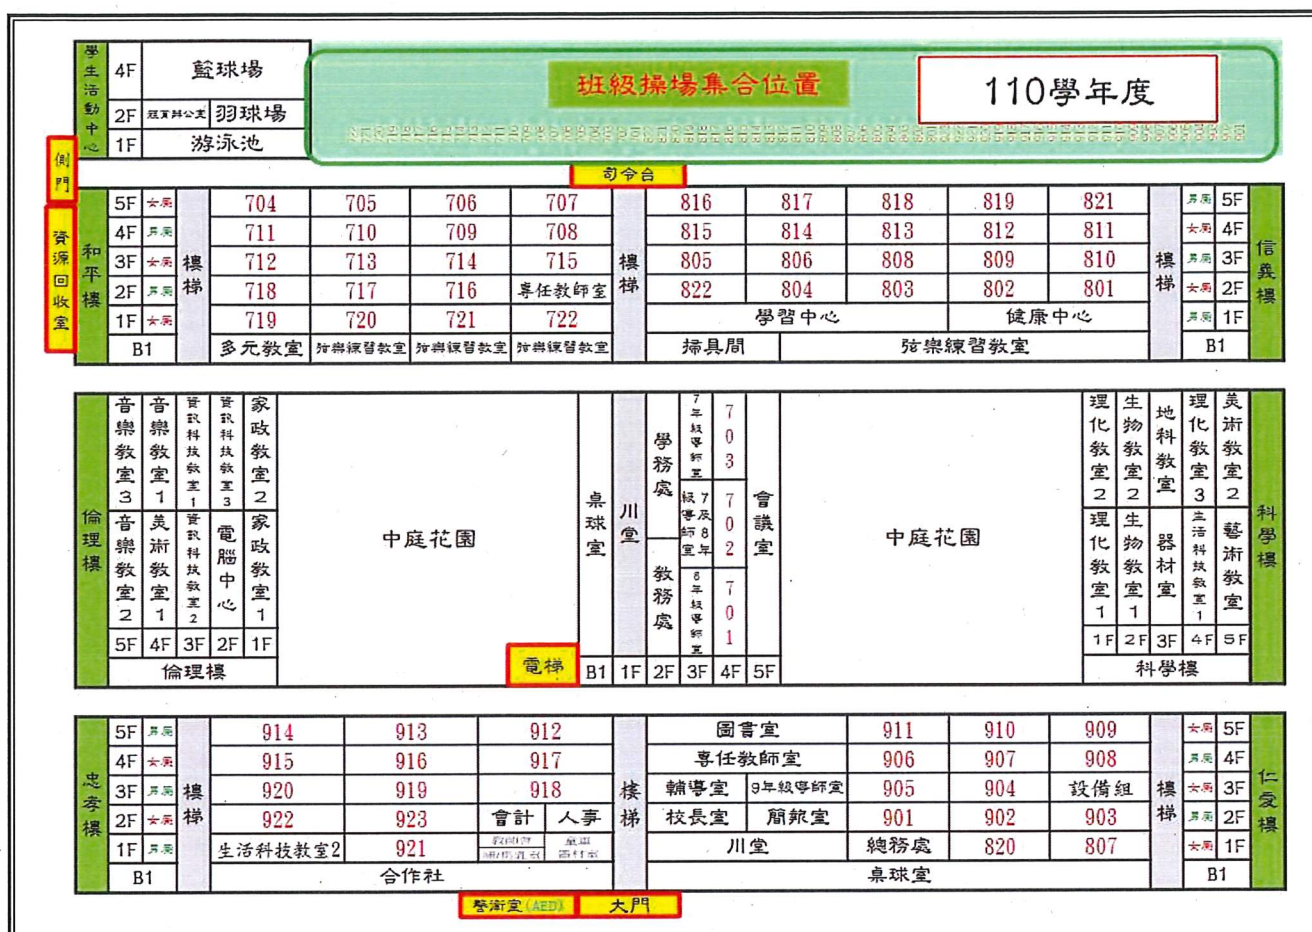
學生活動中心

| 4F | 籃球場 |
|---|---|
| 2F | 親育輔公室 羽球場 |
| 1F | 游泳池 |

班級操場集合位置

110學年度

側門

司令台

資源回收室

和平樓

| | | | | | | | | | | | | | | |
|---|---|---|---|---|---|---|---|---|---|---|---|---|---|---|
| 5F | 女廁 | 樓梯 | 704 | 705 | 706 | 707 | 樓梯 | 816 | 817 | 818 | 819 | 821 | 男廁 | 5F |
| 4F | 男廁 | | 711 | 710 | 709 | 708 | | 815 | 814 | 813 | 812 | 811 | 女廁 | 4F |
| 3F | 女廁 | | 712 | 713 | 714 | 715 | | 805 | 806 | 808 | 809 | 810 | 男廁 | 3F |
| 2F | 男廁 | | 718 | 717 | 716 | 專任教師室 | | 822 | 804 | 803 | 802 | 801 | 女廁 | 2F |
| 1F | 女廁 | | 719 | 720 | 721 | 722 | | 學習中心 | | | 健康中心 | | 男廁 | 1F |
| B1 | | | 多元教室 | 弦樂練習教室 | 弦樂練習教室 | 弦樂練習教室 | | 掃具間 | 弦樂練習教室 | | | | | B1 |

信義樓

倫理樓

| 5F | 4F | 3F | 2F | 1F |
|---|---|---|---|---|
| 音樂教室3 | 音樂教室1 | 資訊科技教室1 | 資訊科技教室3 | 家政教室2 |
| 音樂教室2 | 美術教室1 | 資訊科技教室2 | 電腦中心 | 家政教室1 |

倫理樓

中庭花園

電梯

桌球室 B1

川堂 1F

學務處 教務處 2F

7年級導師室 級導師及8年室 8年級導師室 3F

703 702 701 4F

會議室 5F

中庭花園

| 1F | 2F | 3F | 4F | 5F |
|---|---|---|---|---|
| 理化教室2 | 生物教室2 | 地科教室 | 理化教室3 | 美術教室2 |
| 理化教室1 | 生物教室1 | 器材室 | 生活科技教室1 | 藝術教室 |

科學樓

科學樓

忠孝樓

| | | | | | | | | | | | | | | |
|---|---|---|---|---|---|---|---|---|---|---|---|---|---|---|
| 5F | 男廁 | 樓梯 | 914 | 913 | 912 | | 樓梯 | 圖書室 | | 911 | 910 | 909 | 女廁 | 5F |
| 4F | 女廁 | | 915 | 916 | 917 | | | 專任教師室 | | 906 | 907 | 908 | 男廁 | 4F |
| 3F | 男廁 | | 920 | 919 | 918 | | | 輔導室 | 9年級導師室 | 905 | 904 | 設備組 | 女廁 | 3F |
| 2F | 女廁 | | 922 | 923 | 會計 | 人事 | | 校長室 | 簡報室 | 901 | 902 | 903 | 男廁 | 2F |
| 1F | 男廁 | | 生活科技教室2 | 921 | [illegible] | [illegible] | | 川堂 | | 總務處 | 820 | 807 | 女廁 | 1F |
| B1 | | | 合作社 | | | | | 桌球室 | | | | | | B1 |

仁愛樓

警衛室(AED) 大門